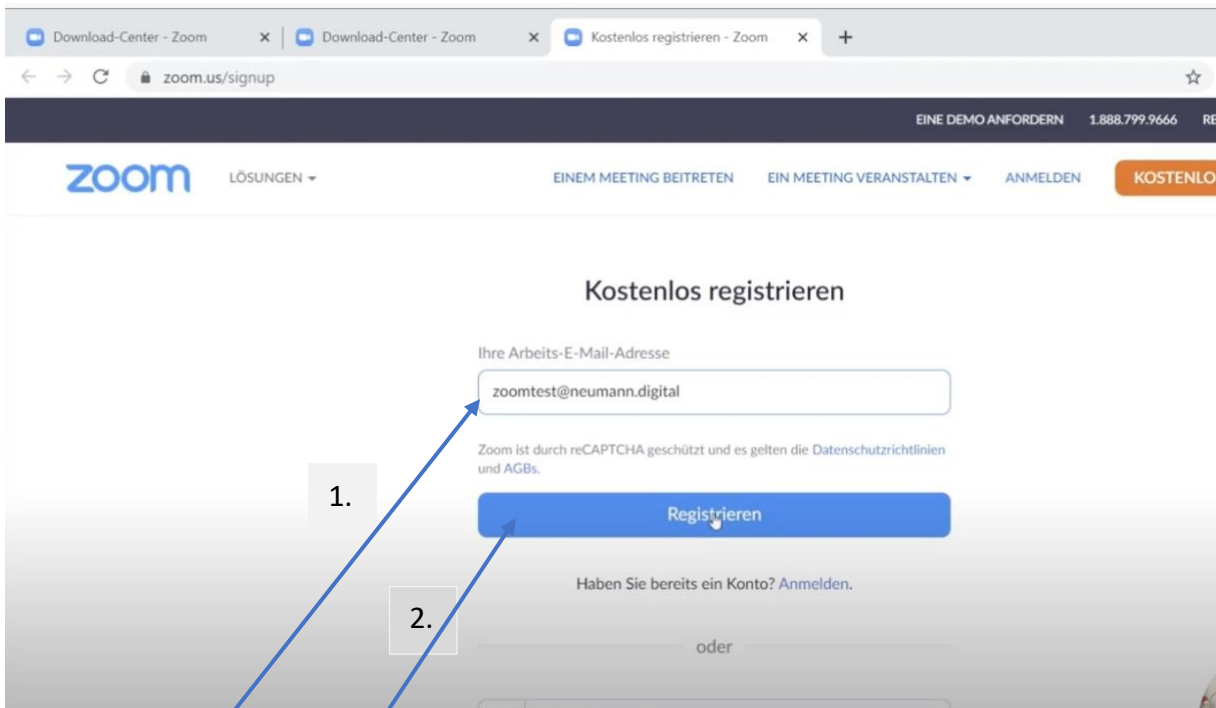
Download-Center - Zoom ×
Download-Center - Zoom ×
Kostenlos registrieren - Zoom ×
+

zoom.us/signup

EINE DEMO ANFORDERN 1.888.799.9666 RE

zoom LÖSUNGEN ▾ EINEM MEETING BEITRETEN EIN MEETING VERANSTALTEN ▾ ANMELDEN KOSTENLO

Kostenlos registrieren

Ihre Arbeits-E-Mail-Adresse

zoomtest@neumann.digital

Zoom ist durch reCAPTCHA geschützt und es gelten die Datenschutzrichtlinien und AGBs.

1.

Registrieren

Haben Sie bereits ein Konto? Anmelden.

2.

oder